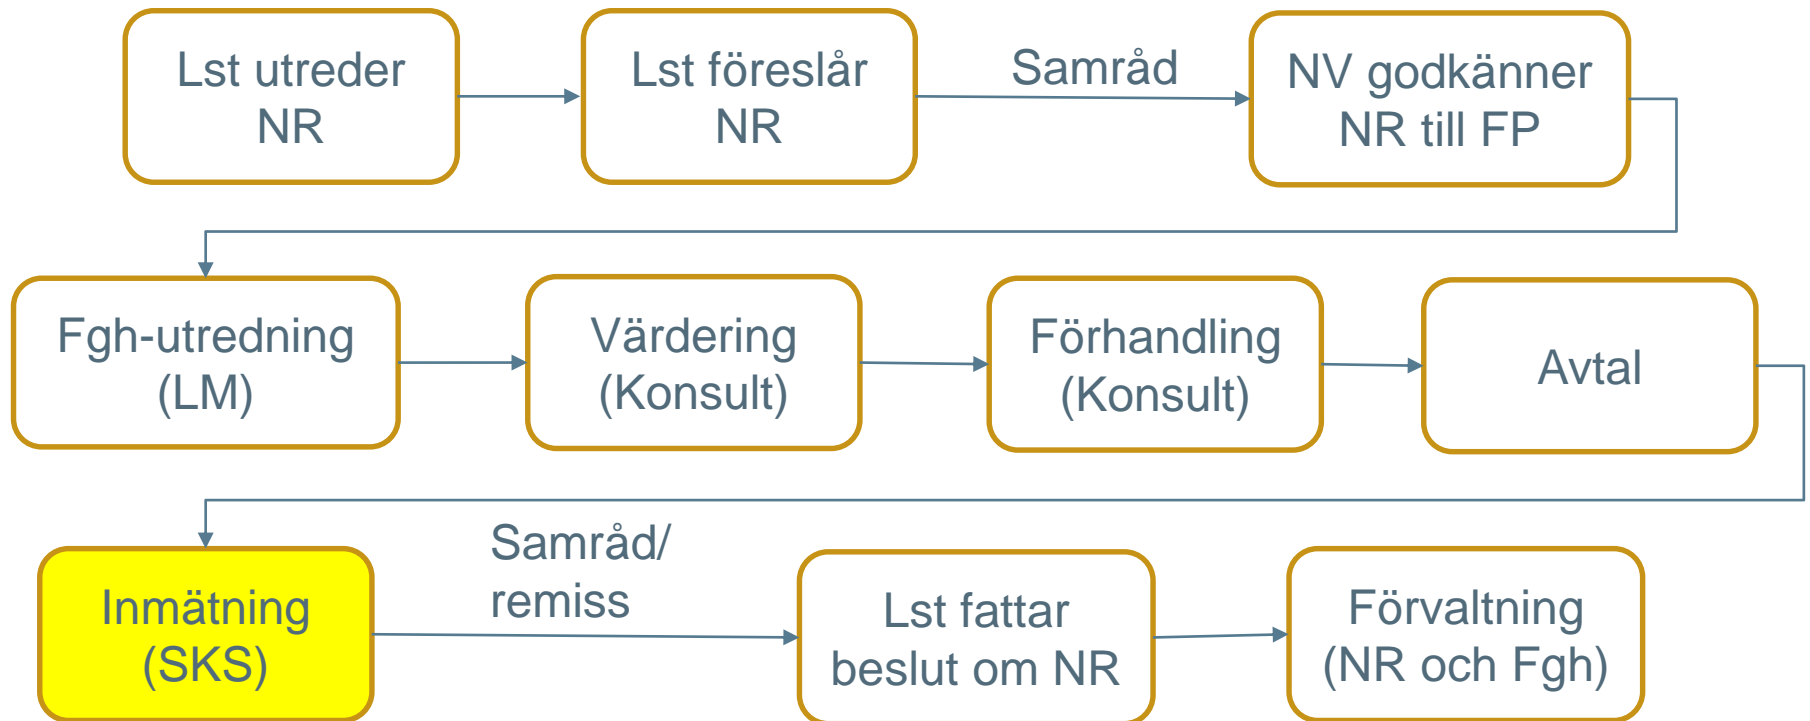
Lst utreder NR

Lst föreslår NR

Samråd

NV godkänner NR till FP

Fgh-utredning (LM)

Värdering (Konsult)

Förhandling (Konsult)

Avtal

Inmätning (SKS)

Samråd/ remiss

Lst fattar beslut om NR

Förvaltning (NR och Fgh)